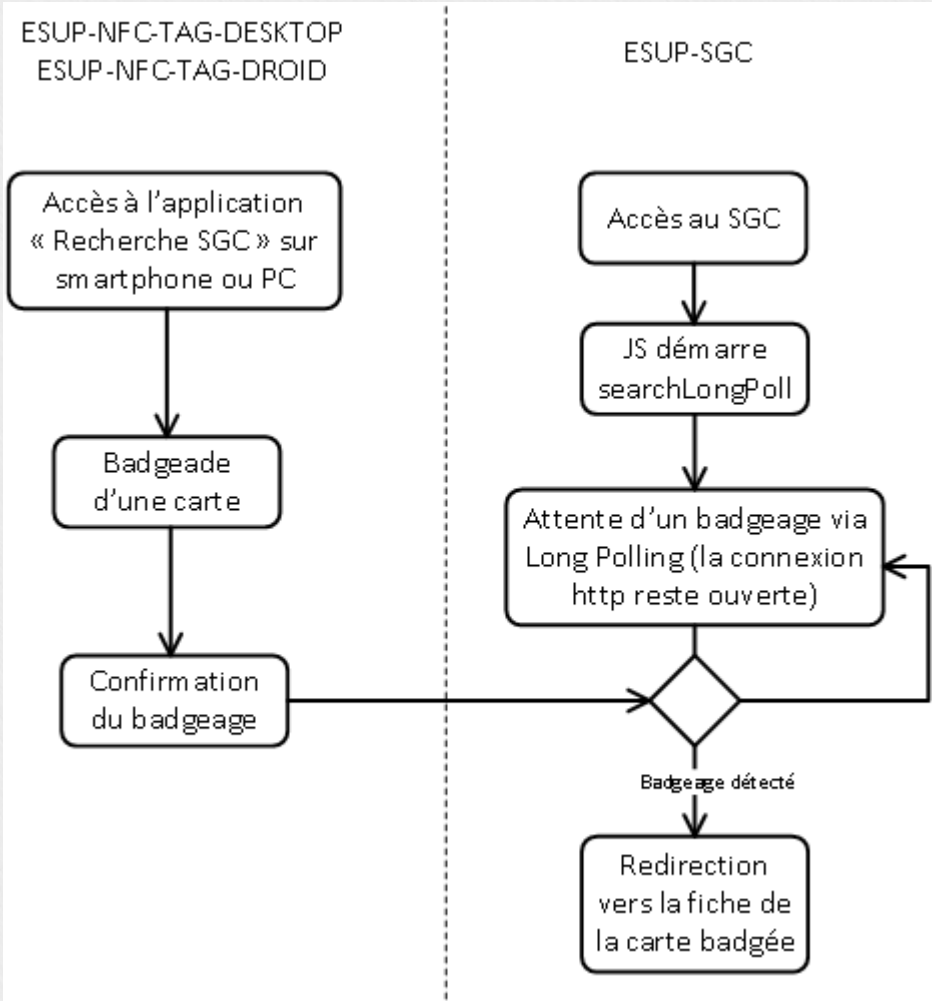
ESUP-NFC-TAG-DESKTOP
ESUP-NFC-TAG-DROID

ESUP-SGC

Accès à l'application « Recherche SGC » sur smartphone ou PC

Badgeade d'une carte

Confirmation du badgeage

Accès au SGC

JS démarre searchLongPoll

Attente d'un badgeage via Long Polling (la connexion http reste ouverte)

Badgeage détecté

Redirection vers la fiche de la carte badgée